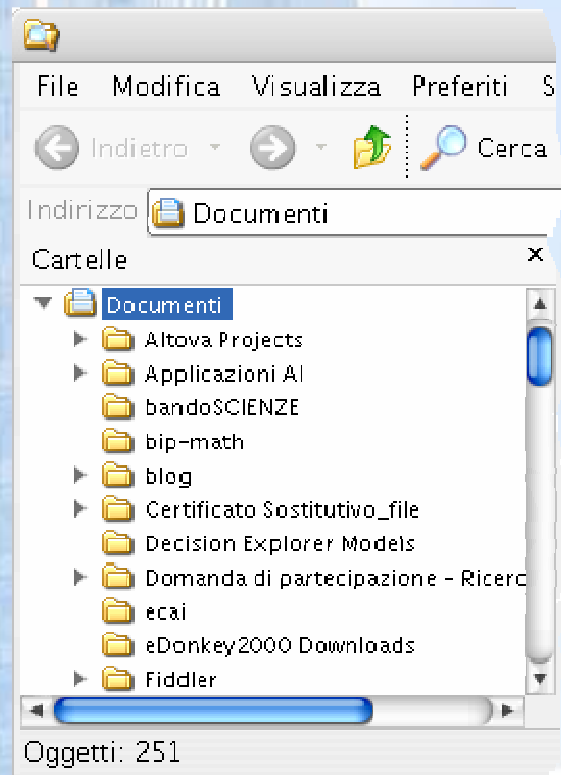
File Modifica Visualizza Preferiti S

Indietro Cerca

Indirizzo Documenti

Cartelle ×

Documenti
Altova Projects
Applicazioni AI
bandoSCIENZE
bip-math
blog
Certificato Sostitutivo_file
Decision Explorer Models
Domanda di partecipazione - Ricerc
ecai
eDonkey2000 Downloads
Fiddler

Oggetti: 251